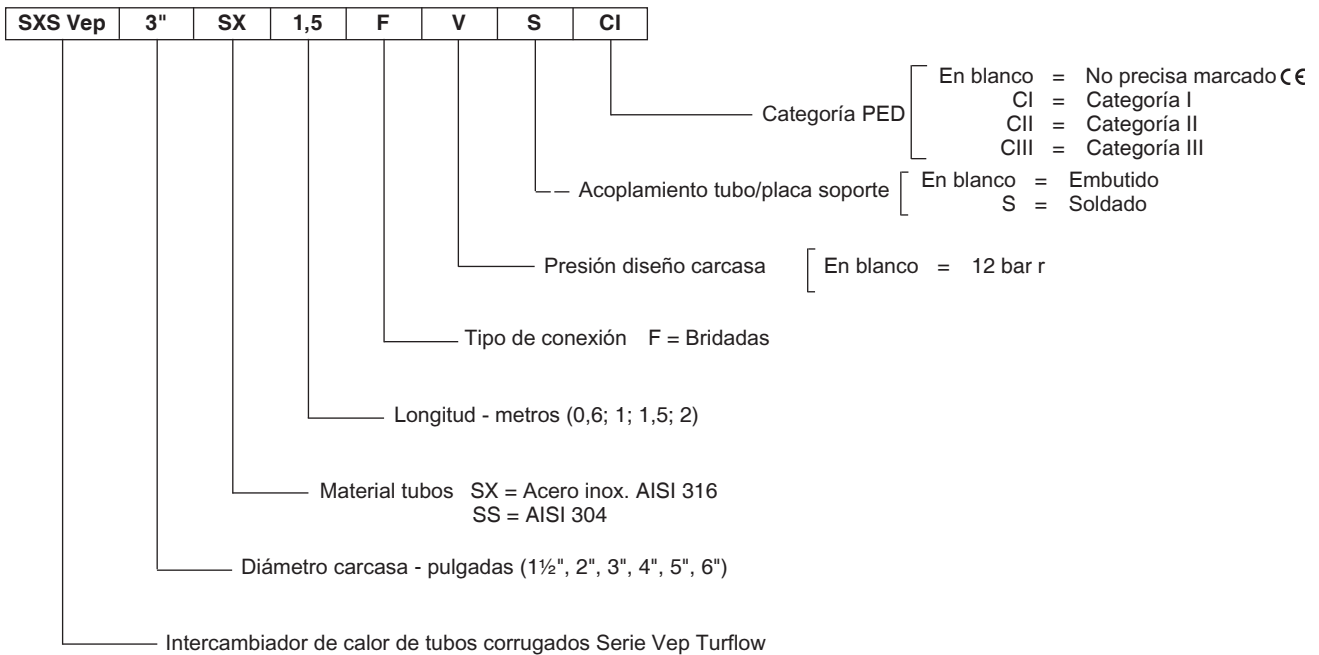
| SXS Vep | 3" | SX | 1,5 | F | V | S | CI |
|---|---|---|---|---|---|---|---|

Categoría PED
En blanco = No precisa marcado CE
CI = Categoría I
CII = Categoría II
CIII = Categoría III

Acoplamiento tubo/placa soporte
En blanco = Embutido
S = Soldado

Presión diseño carcasa
En blanco = 12 bar r

Tipo de conexión F = Bridadas

Longitud - metros (0,6; 1; 1,5; 2)

Material tubos SX = Acero inox. AISI 316
SS = AISI 304

Diámetro carcasa - pulgadas (1½", 2", 3", 4", 5", 6")

Intercambiador de calor de tubos corrugados Serie Vep Turflow